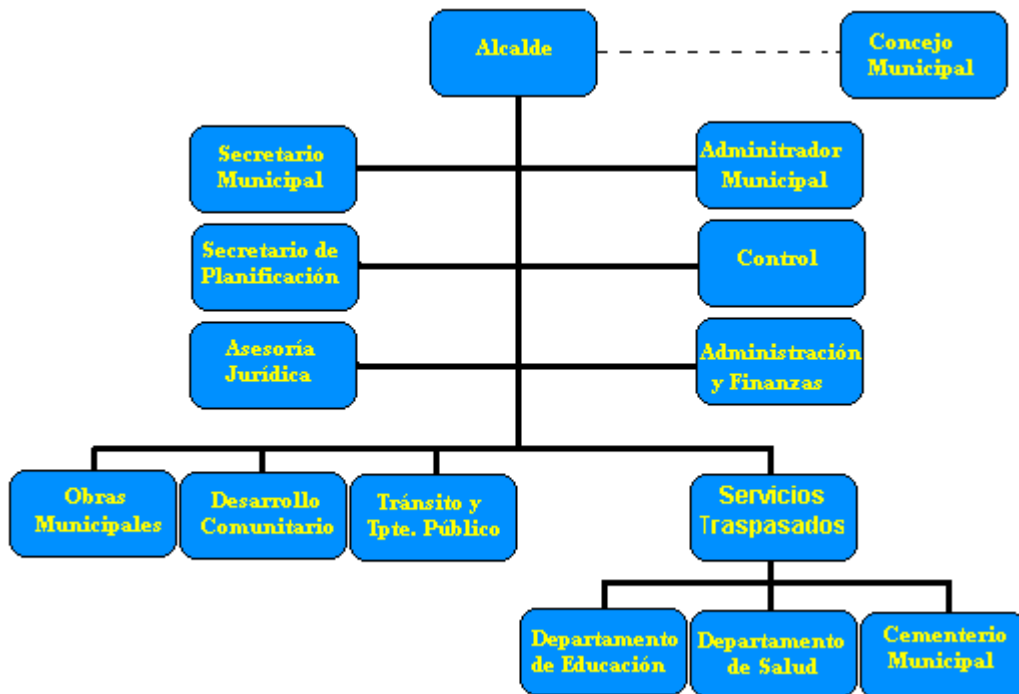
Alcalde

Concejo Municipal

Secretario Municipal

Adminitrador Municipal

Secretario de Planificación

Control

Asesoría Jurídica

Administración y Finanzas

Obras Municipales

Desarrollo Comunitario

Tránsito y Tpte. Público

Servicios Traspasados

Departamento de Educación

Departamento de Salud

Cementerio Municipal